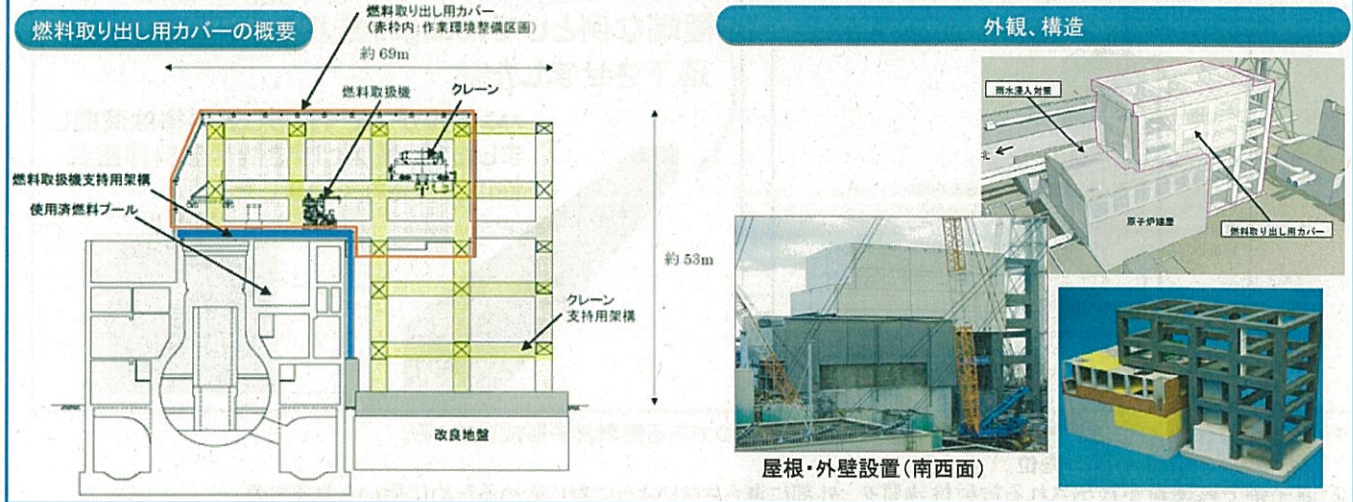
燃料取り出し用カバーの概要

燃料取り出し用カバー
(赤枠内:作業環境整備区画)

約69m

燃料取扱機

クレーン

燃料取扱機支持用架構

使用済燃料プール

約53m

クレーン
支持用架構

改良地盤

外観、構造

雨水浸入対策

北

原子炉建屋

燃料取り出し用カバー

屋根・外壁設置(南西面)